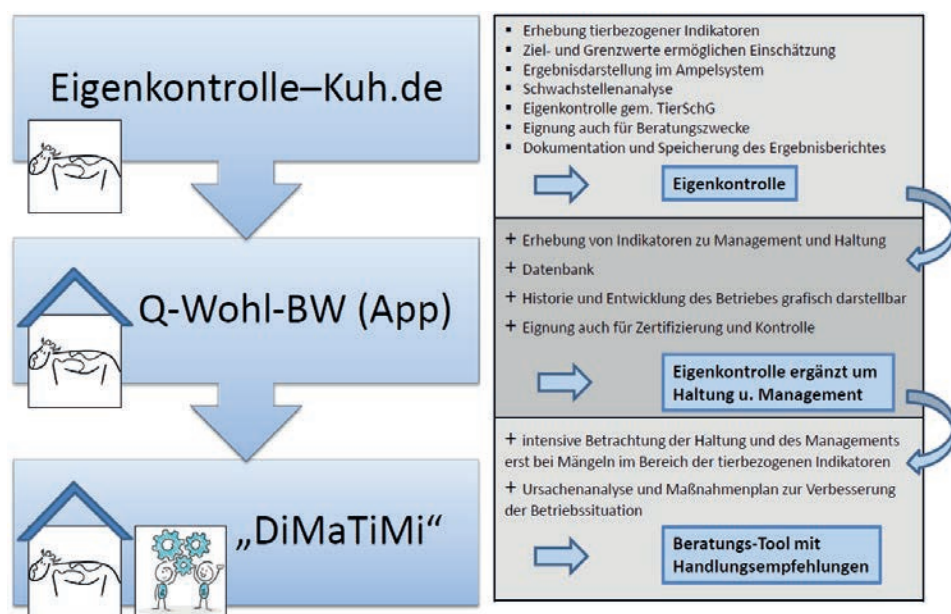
Eigenkontrolle–Kuh.de

Q-Wohl-BW (App)

„DiMaTiMi“

- Erhebung tierbezogener Indikatoren
- Ziel- und Grenzwerte ermöglichen Einschätzung
- Ergebnisdarstellung im Ampelsystem
- Schwachstellenanalyse
- Eigenkontrolle gem. TierSchG
- Eignung auch für Beratungszwecke
- Dokumentation und Speicherung des Ergebnisberichtes

Eigenkontrolle

+ Erhebung von Indikatoren zu Management und Haltung
+ Datenbank
+ Historie und Entwicklung des Betriebes grafisch darstellbar
+ Eignung auch für Zertifizierung und Kontrolle

Eigenkontrolle ergänzt um Haltung u. Management

+ intensive Betrachtung der Haltung und des Managements erst bei Mängeln im Bereich der tierbezogenen Indikatoren
+ Ursachenanalyse und Maßnahmenplan zur Verbesserung der Betriebssituation

Beratungs-Tool mit Handlungsempfehlungen